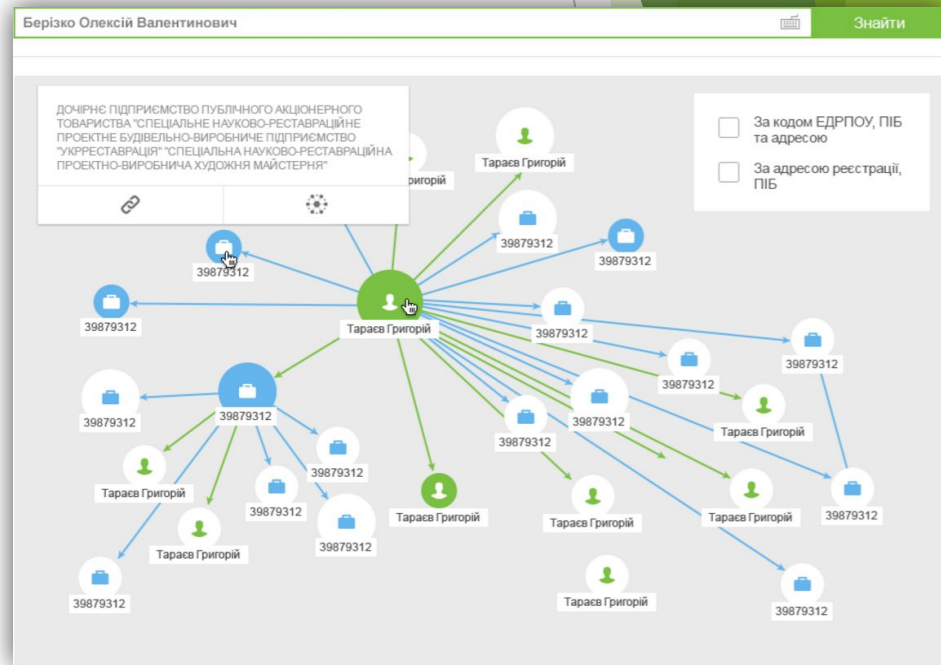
Берізко Олексій Валентинович

Знайти

ДОЧІРНЄ ПІДПРИЄМСТВО ПУБЛІЧНОГО АКЦІОНЕРНОГО ТОВАРИСТВА "СПЕЦІАЛЬНЕ НАУКОВО-РЕСТАВРАЦІЙНЕ ПРОЕКТНЕ БУДІВЕЛЬНО-ВИРОБНИЧЕ ПІДПРИЄМСТВО "УКРРЕСТАВРАЦІЯ" "СПЕЦІАЛЬНА НАУКОВО-РЕСТАВРАЦІЙНА ПРОЕКТНО-ВИРОБНИЧА ХУДОЖНЯ МАЙСТЕРНЯ"

За кодом ЄДРПОУ, ПІБ та адресою

За адресою реєстрації, ПІБ

Григорій

Тараєв Григорій

39879312

39879312

39879312

39879312

Тараєв Григорій

39879312

39879312

39879312

39879312

39879312

39879312

Тараєв Григорій

39879312

39879312

39879312

Тараєв Григорій

39879312

Тараєв Григорій

Тараєв Григорій

39879312

39879312

Тараєв Григорій

Тараєв Григорій

39879312

Тараєв Григорій

39879312

Тараєв Григорій

39879312